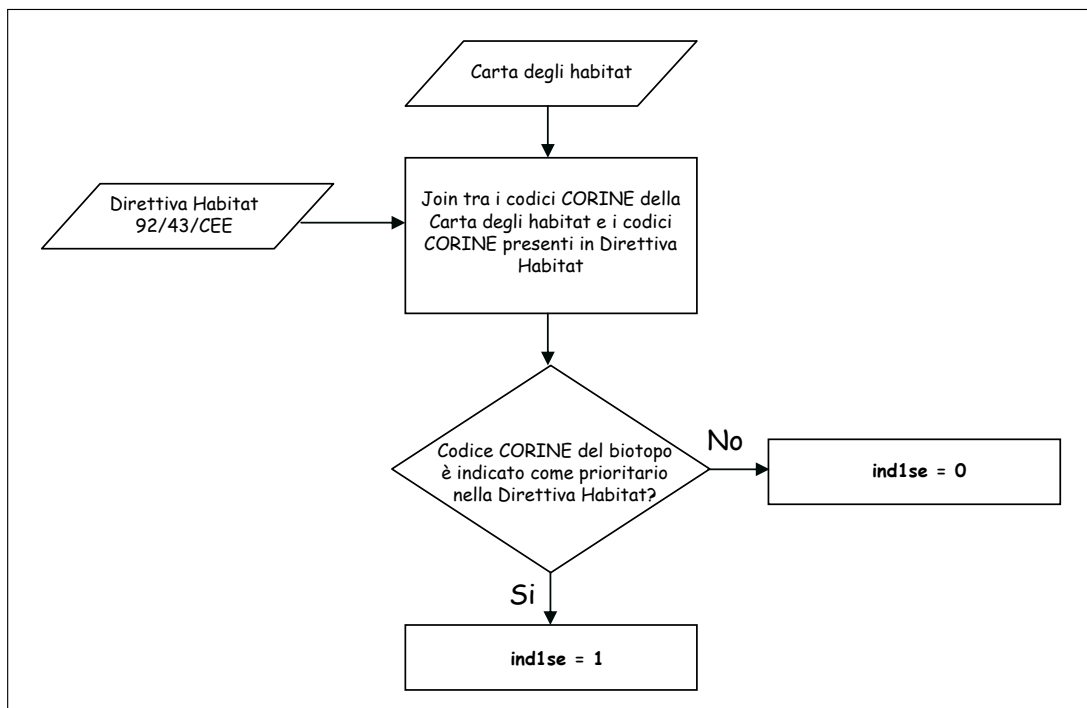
Carta degli habitat

Direttiva Habitat 92/43/CEE

Join tra i codici CORINE della Carta degli habitat e i codici CORINE presenti in Direttiva Habitat

Codice CORINE del biotopo è indicato come prioritario nella Direttiva Habitat?

No

ind1se = 0

Si

ind1se = 1